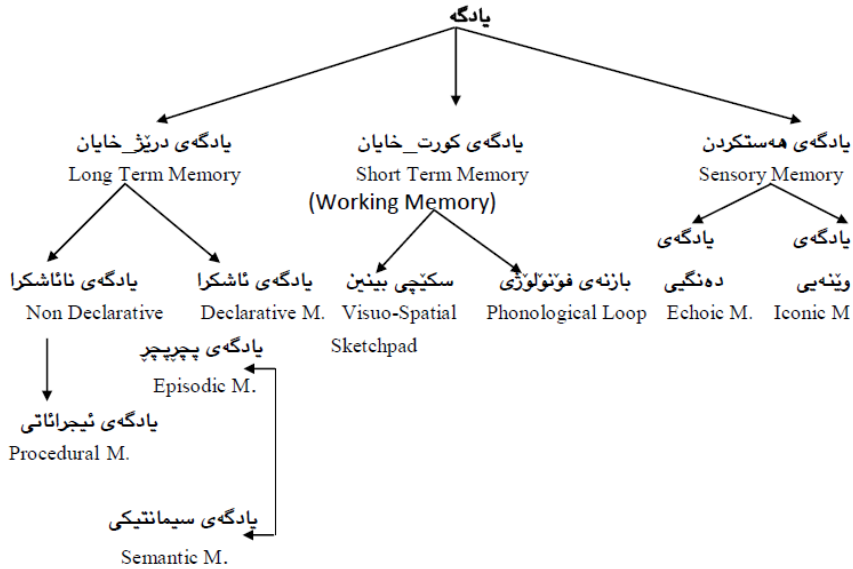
یادگە

یادگەی درێژ_خایان
Long Term Memory

یادگەی کورت_خایان
Short Term Memory
(Working Memory)

یادگەی هەستکردن
Sensory Memory

یادگەی نائاشکرا
Non Declarative

یادگەی ئاشکرا
Declarative M.

سکێچی بینین
Visuo-Spatial Sketchpad

بازنەی فۆنۆلۆژی
Phonological Loop

یادگەی دەنگیی
Echoic M.

یادگەی وێنەیی
Iconic M

یادگەی پچرپچر
Episodic M.

یادگەی ئیجرائاتی
Procedural M.

یادگەی سیمانتیکی
Semantic M.